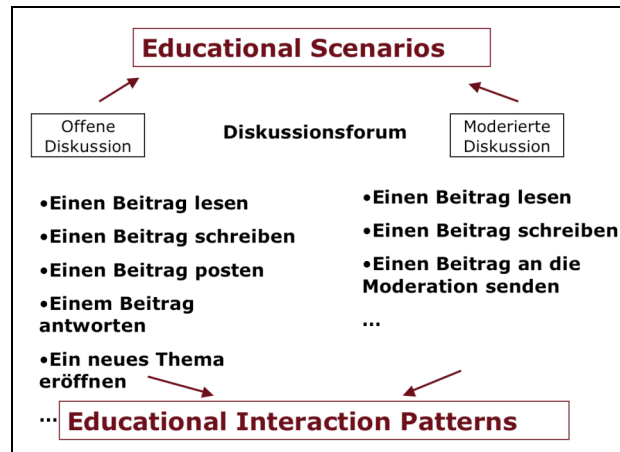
Educational Scenarios

Offene Diskussion

Diskussionsforum

Moderierte Diskussion

•Einen Beitrag lesen

•Einen Beitrag schreiben

•Einen Beitrag posten

•Einem Beitrag antworten

•Ein neues Thema eröffnen

...

•Einen Beitrag lesen

•Einen Beitrag schreiben

•Einen Beitrag an die Moderation senden

...

Educational Interaction Patterns